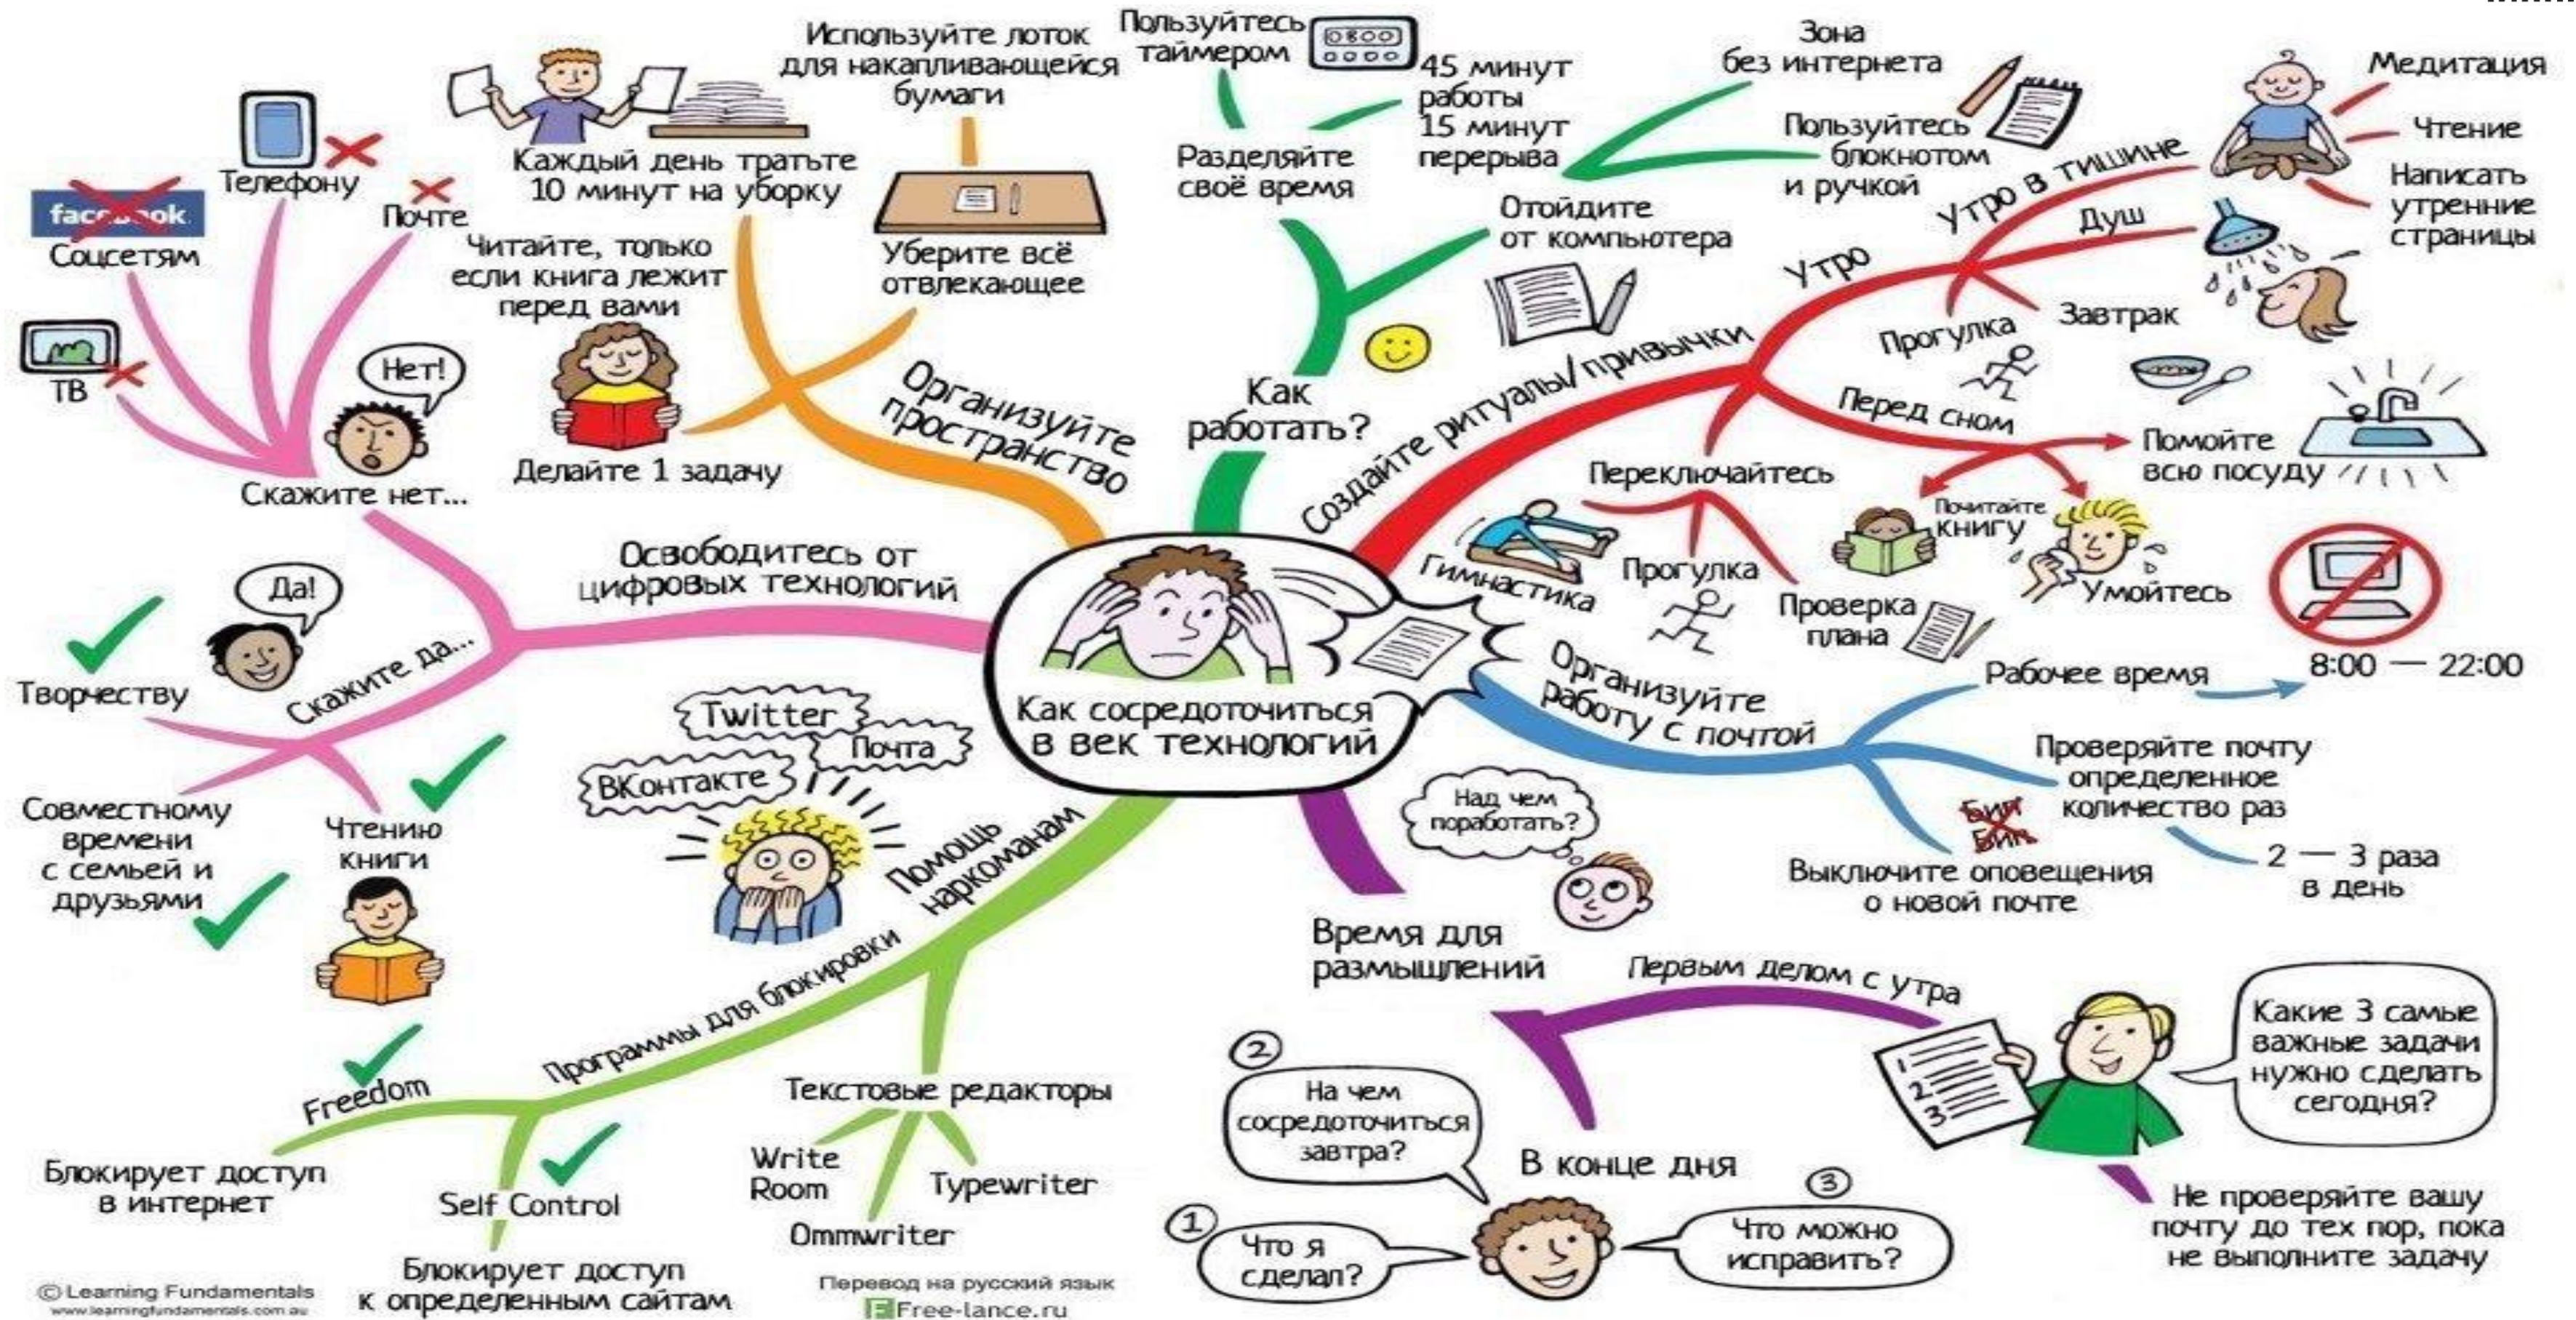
Как сосредоточиться в век технологий

Освободитесь от цифровых технологий

Скажите нет...

facebook
Соцсетям

Телефону

Почте

ТВ

Нет!

Скажите да...

Да!

Творчеству

Совместному времени с семьей и друзьями

Чтению книги

Организуйте пространство

Используйте лоток для накапливающейся бумаги

Каждый день тратьте 10 минут на уборку

Уберите всё отвлекающее

Читайте, только если книга лежит перед вами

Делайте 1 задачу

Как работать?

Пользуйтесь таймером

0800

Разделяйте своё время

45 минут работы 15 минут перерыва

Зона без интернета

Пользуйтесь блокнотом и ручкой

Отойдите от компьютера

Создайте ритуалы/привычки

Утро

Утро в тишине

Медитация

Чтение

Написать утренние страницы

Душ

Завтрак

Прогулка

Перед сном

Помойте всю посуду

Почитайте книгу

Умойтесь

Переключайтесь

Гимнастика

Прогулка

Проверка плана

Организуйте работу с почтой

Рабочее время

8:00 — 22:00

Проверяйте почту определенное количество раз

2 — 3 раза в день

Бип Бип

Выключите оповещения о новой почте

Над чем поработать?

Время для размышлений

Первым делом с утра

Какие 3 самые важные задачи нужно сделать сегодня?

1
2
3

Не проверяйте вашу почту до тех пор, пока не выполните задачу

В конце дня

1 Что я сделал?

2 На чем сосредоточиться завтра?

3 Что можно исправить?

Помощь наркоманам

Twitter

Почта

ВКонтакте

Программы для блокировки

Freedom

Блокирует доступ в интернет

Self Control

Блокирует доступ к определенным сайтам

Текстовые редакторы

Write Room

Typewriter

Ommwriter

© Learning Fundamentals
www.learningfundamentals.com.au

Перевод на русский язык
Free-lance.ru